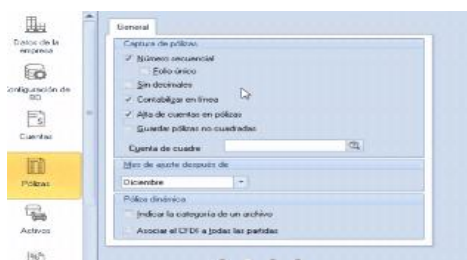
Datos de la empresa

Configuración de BD

Cuentas

Pólizas

Activos

General

Captura de pólizas

✓ Número secuencial

Folio único

Sin decimales

✓ Contabilizar en línea

✓ Alta de cuentas en pólizas

Guardar pólizas no cuadradas

Cuenta de cuadre

Mes de ajuste después de

Diciembre

Póliza dinámica

Indicar la categoría de un archivo

Asociar el CFDI a todas las partidas